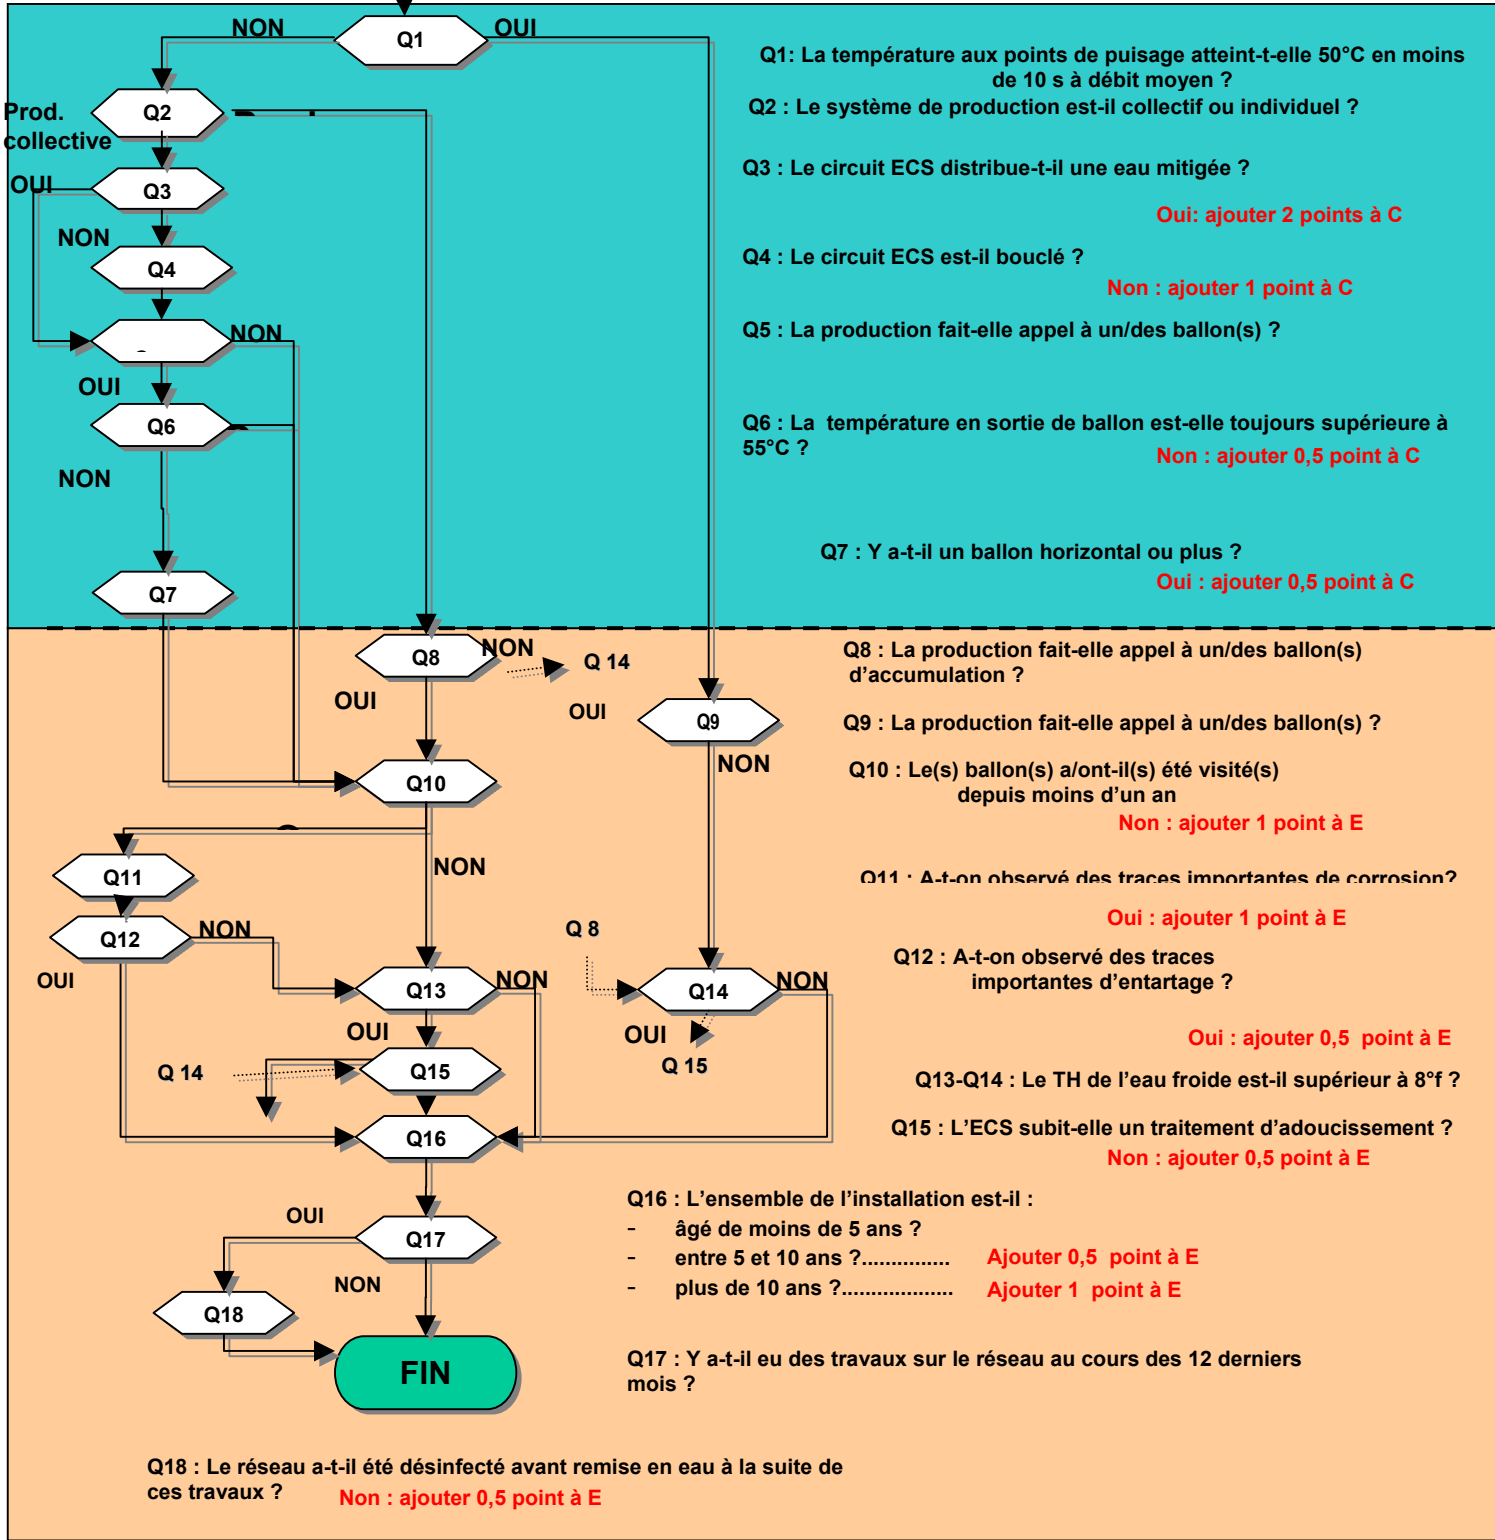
NON
Q1
OUI
Q1: La température aux points de puisage atteint-t-elle 50°C en moins de 10 s à débit moyen ?
Q2 : Le système de production est-il collectif ou individuel ?
Prod. collective
Q2
Q3
OUI
Q3 : Le circuit ECS distribue-t-il une eau mitigée ?
Oui: ajouter 2 points à C
NON
Q4
Q4 : Le circuit ECS est-il bouclé ?
Non : ajouter 1 point à C
NON
Q5 : La production fait-elle appel à un/des ballon(s) ?
OUI
Q6
Q6 : La température en sortie de ballon est-elle toujours supérieure à 55°C ?
Non : ajouter 0,5 point à C
NON
Q7
Q7 : Y a-t-il un ballon horizontal ou plus ?
Oui : ajouter 0,5 point à C
Q8
NON
Q 14
Q8 : La production fait-elle appel à un/des ballon(s) d'accumulation ?
OUI
OUI
Q9
Q9 : La production fait-elle appel à un/des ballon(s) ?
NON
Q10
Q10 : Le(s) ballon(s) a/ont-il(s) été visité(s) depuis moins d'un an
Non : ajouter 1 point à E
NON
Q11
Q11 : A-t-on observé des traces importantes de corrosion?
Oui : ajouter 1 point à E
Q12
NON
Q 8
Q12 : A-t-on observé des traces importantes d'entartage ?
OUI
Q13
NON
Q14
NON
OUI
OUI
Oui : ajouter 0,5 point à E
Q 14
Q15
Q 15
Q13-Q14 : Le TH de l'eau froide est-il supérieur à 8°f ?
Q16
Q15 : L'ECS subit-elle un traitement d'adoucissement ?
Non : ajouter 0,5 point à E
Q16 : L'ensemble de l'installation est-il :
OUI
Q17
- âgé de moins de 5 ans ?
- entre 5 et 10 ans ?............... Ajouter 0,5 point à E
NON
- plus de 10 ans ?.................. Ajouter 1 point à E
Q18
FIN
Q17 : Y a-t-il eu des travaux sur le réseau au cours des 12 derniers mois ?
Q18 : Le réseau a-t-il été désinfecté avant remise en eau à la suite de ces travaux ? Non : ajouter 0,5 point à E